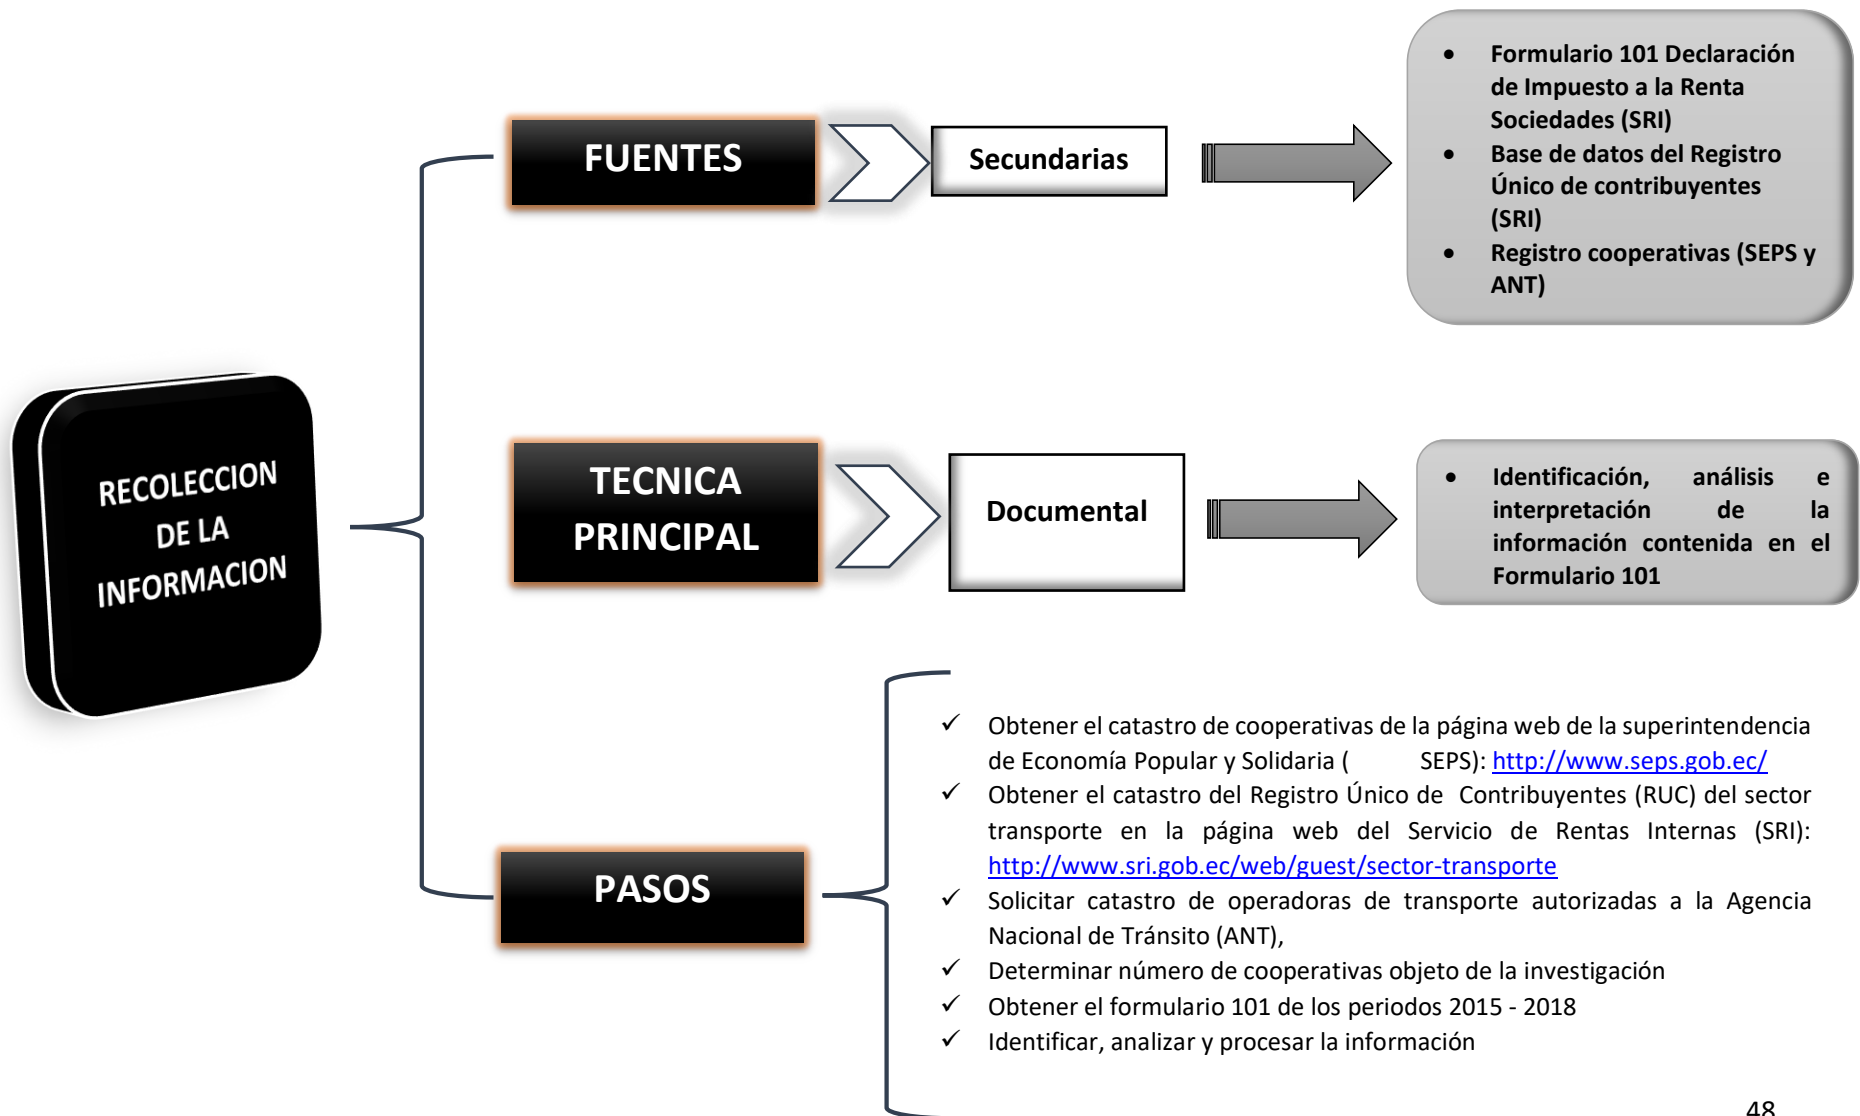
RECOLECCION DE LA INFORMACION

FUENTES

Secundarias

- Formulario 101 Declaración de Impuesto a la Renta Sociedades (SRI)
- Base de datos del Registro Único de contribuyentes (SRI)
- Registro cooperativas (SEPS y ANT)

TECNICA PRINCIPAL

Documental

- Identificación, análisis e interpretación de la información contenida en el Formulario 101

PASOS

✓ Obtener el catastro de cooperativas de la página web de la superintendencia de Economía Popular y Solidaria ( SEPS): http://www.seps.gob.ec/
✓ Obtener el catastro del Registro Único de Contribuyentes (RUC) del sector transporte en la página web del Servicio de Rentas Internas (SRI): http://www.sri.gob.ec/web/guest/sector-transporte
✓ Solicitar catastro de operadoras de transporte autorizadas a la Agencia Nacional de Tránsito (ANT),
✓ Determinar número de cooperativas objeto de la investigación
✓ Obtener el formulario 101 de los periodos 2015 - 2018
✓ Identificar, analizar y procesar la información

48